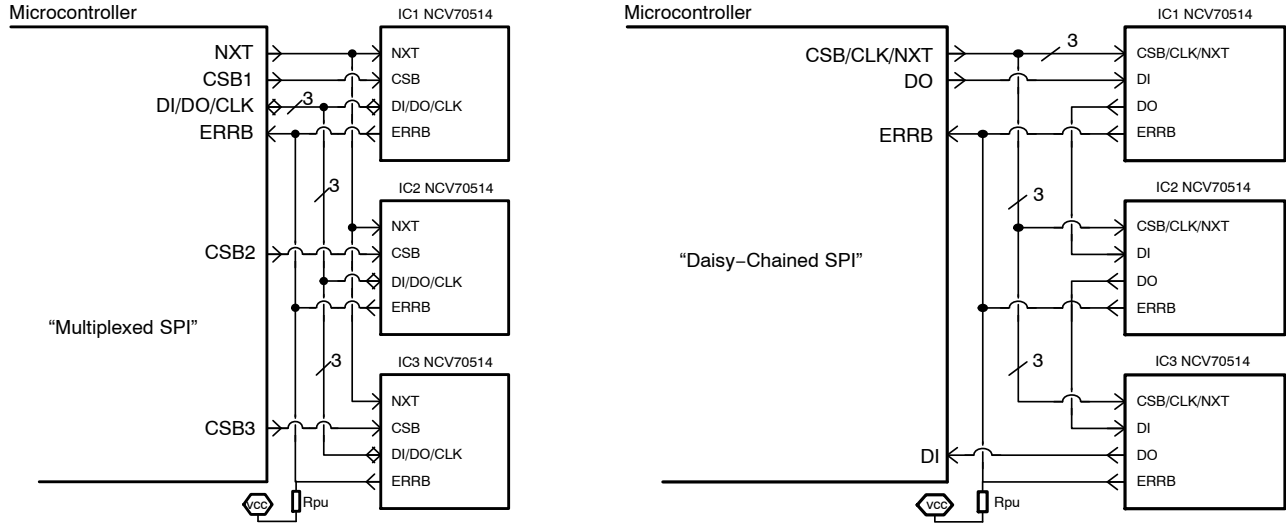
Microcontroller

NXT
CSB1
DI/DO/CLK
ERRB

CSB2

"Multiplexed SPI"

CSB3

IC1 NCV70514
NXT
CSB
DI/DO/CLK
ERRB

3

3

IC2 NCV70514
NXT
CSB
DI/DO/CLK
ERRB

3

IC3 NCV70514
NXT
CSB
DI/DO/CLK
ERRB

VCC
Rpu

Microcontroller

CSB/CLK/NXT
DO

ERRB

"Daisy−Chained SPI"

DI

IC1 NCV70514
3
CSB/CLK/NXT
DI
DO
ERRB

3

IC2 NCV70514
CSB/CLK/NXT
DI
DO
ERRB

3

IC3 NCV70514
CSB/CLK/NXT
DI
DO
ERRB

VCC
Rpu